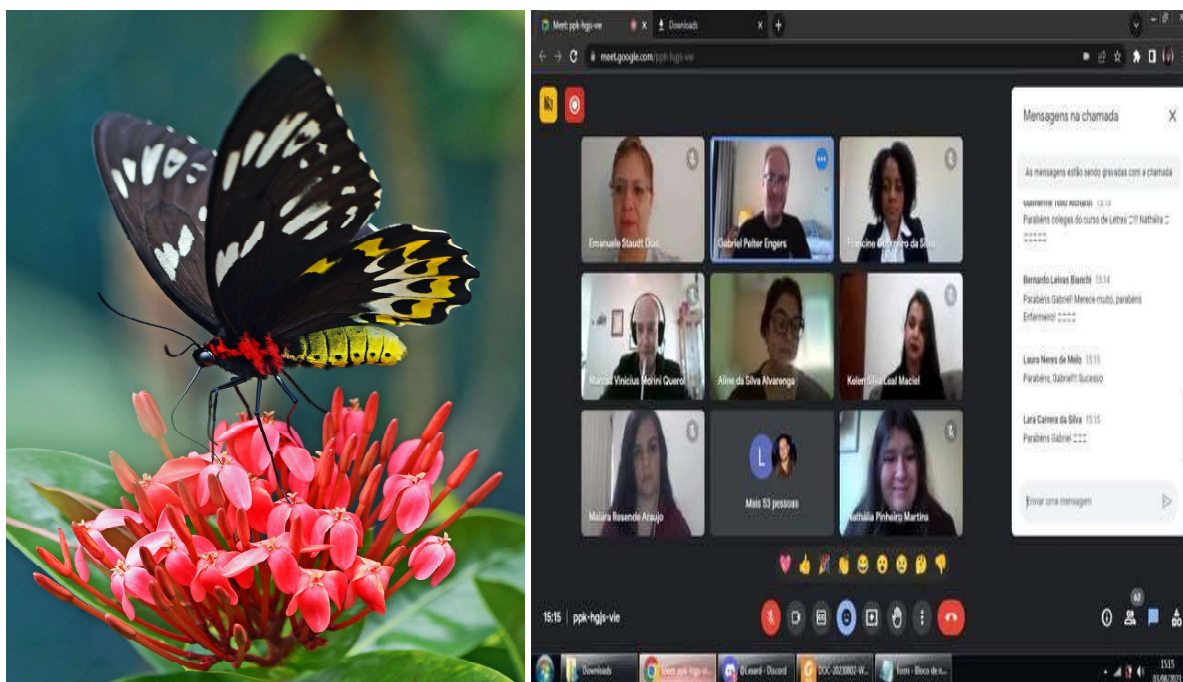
Meet: ppk-hgjs-vie
Downloads
meet.google.com/ppk-hgjs-vie

Mensagens na chamada
As mensagens estão sendo gravadas com a chamada

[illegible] 15:13
Parabéns colegas do curso de Letras !!!! Nathália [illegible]

Bernardo Leivas Bianchi 15:14
Parabéns Gabriel! Merece muito, parabéns Enfermeiro! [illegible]

Laura Neves de Melo 15:15
Parabéns, Gabriel!! Sucesso

Lara Carrera da Silva 15:15
Parabéns Gabriel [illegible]

Enviar uma mensagem

Emanuele Staudt Dias
Gabriel Peiter Engers
Francine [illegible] da Silva
Marcus Vinicius Morini Querol
Aline da Silva Alvarenga
Kelen Silva Leal Maciel
Maiara Resende Araujo
L
Mais 53 pessoas
Nathália Pinheiro Martins

15:15 | ppk-hgjs-vie

Downloads
Meet: ppk-hgjs-vie
DLeeard - Discord
DOC-20230807-W...
Tcnm - Bloco de n...
15:15